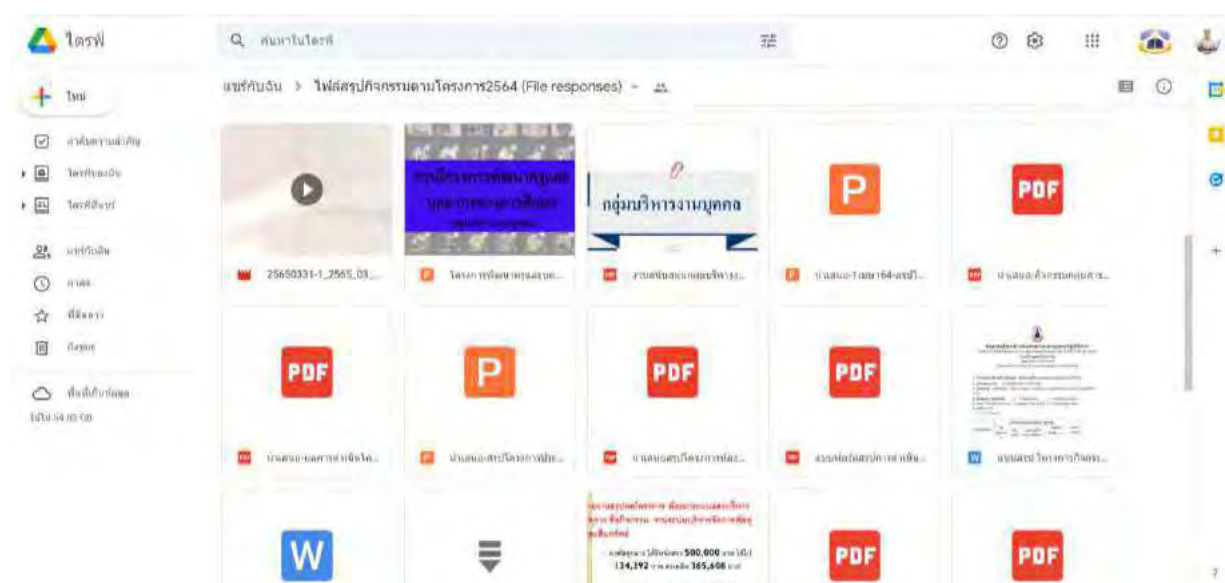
ไดรฟ์

ค้นหาในไดรฟ์

ใหม่

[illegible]

ไดรฟ์ของฉัน

ไดรฟ์ที่แชร์

แชร์กับฉัน

ล่าสุด

ที่ติดดาว

ถังขยะ

พื้นที่เก็บข้อมูล

ใช้ไป 54.89 GB

แชร์กับฉัน > ไฟล์สรุปกิจกรรมตามโครงการ2564 (File responses)

25650331-1_2565_03_...

สรุปโครงการพัฒนาครูและบุคลากรทางการศึกษา

โครงการพัฒนาครูและบุค...

กลุ่มบริหารงานบุคคล

งานส่งเสริม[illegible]

P

นำเสนอ-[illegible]64-สรุป...

PDF

นำเสนอ-กิจกรรม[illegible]...

PDF

นำเสนอ-ผลการ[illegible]...

P

นำเสนอ-สรุปโครงการ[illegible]...

PDF

นำเสนอสรุปโครงการ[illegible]...

PDF

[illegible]

แบบสรุป โครงการ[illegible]...

W

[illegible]

500,000

134,392

365,608

PDF

PDF